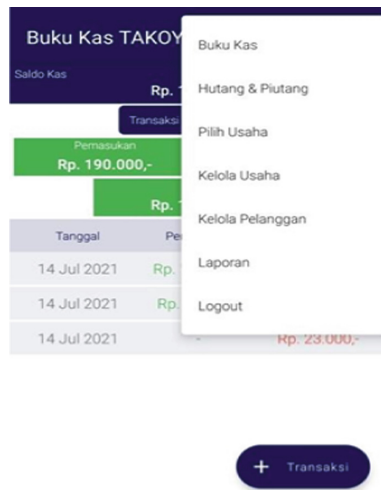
Buku Kas TAKOY

Saldo Kas

Rp. 1

Transaksi

Pemasukan

Rp. 190.000,-

Rp. 1

Tanggal

Pe

14 Jul 2021

Rp.

14 Jul 2021

Rp.

14 Jul 2021

-

Rp. 23.000,-

Buku Kas

Hutang & Piutang

Pilih Usaha

Kelola Usaha

Kelola Pelanggan

Laporan

Logout

+ Transaksi